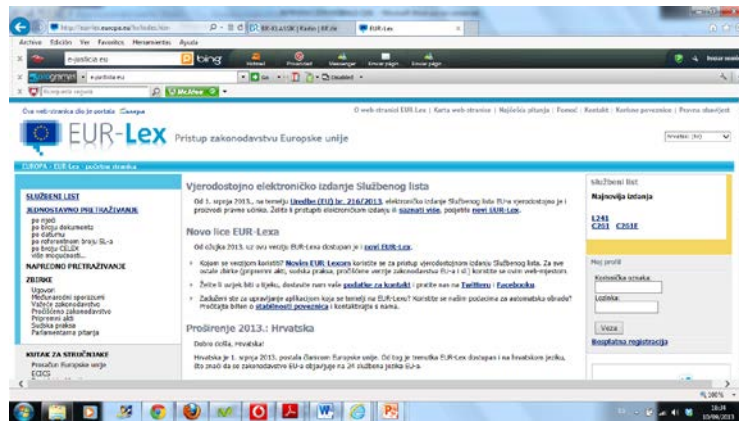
http://eur-lex.europa.eu/hr/index.htm
EUR-Lex
Archivo Edición Ver Favoritos Herramientas Ayuda
e-justice.eu
bing
Ova web-stranica dio je portala Europa
O web-stranici EUR-Lex | Karta web-stranice | Najčešća pitanja | Pomoć | Kontakt | Korisne poveznice | Pravna obavijest
EUR-Lex Pristup zakonodavstvu Europske unije
Hrvatski (hr)
EUROPA > EUR-Lex > početna stranica
SLUŽBENI LIST
JEDNOSTAVNO PRETRAŽIVANJE
po riječi
po broju dokumenta
po datumu
po referentnom broju SL-a
po broju CELEX
više mogućnosti...
NAPREDNO PRETRAŽIVANJE
ZBIRKE
Ugovori
Međunarodni sporazumi
Važeće zakonodavstvo
Pročišćeno zakonodavstvo
Pripremni akti
Sudska praksa
Parlamentarna pitanja
KUTAK ZA STRUČNJAKE
Vjerodostojno elektroničko izdanje Službenog lista
Od 1. srpnja 2013., na temelju Uredbe (EU) br. 216/2013, elektroničko izdanje Službenog lista EU-a vjerodostojno je i proizvodi pravne učinke. Želite li pristupiti elektroničkom izdanju ili saznati više, posjetite novi EUR-Lex.
Novo lice EUR-Lexa
Od ožujka 2013. uz ovu verziju EUR-Lexa dostupan je i novi EUR-Lex.
Kojom se verzijom koristiti? Novim EUR-Lexom koristite se za pristup vjerodostojnom izdanju Službenog lista. Za sve ostale zbirke (pripremni akti, sudska praksa, pročišćene verzije zakonodavstva EU-a i dr.) koristite se ovim web-mjestom.
Želite li ostati u tijeku, dostavite nam vaše podatke za kontakt i pratite nas na Twitteru i Facebooku.
Zadužen ste za upravljanje aplikacijom koja se temelji na EUR-Lexu? Koristite se našim podacima za automatsku obradu? Pročitajte bilten o stabilnosti poveznica i kontaktirajte s nama.
Proširenje 2013.: Hrvatska
Dobro došla, Hrvatska!
Hrvatska je 1. srpnja 2013. postala članicom Europske unije. Od tog je trenutka EUR-Lex dostupan i na hrvatskom jeziku, što znači da se zakonodavstvo EU-a objavljuje na 24 službena jezika EU-a.
Službeni list
Najnovija izdanja
L241
C261 C261E
Moj profil
Korisničko ime:
Lozinka:
Veza
Besplatna registracija
100%
18:34
10/09/2013